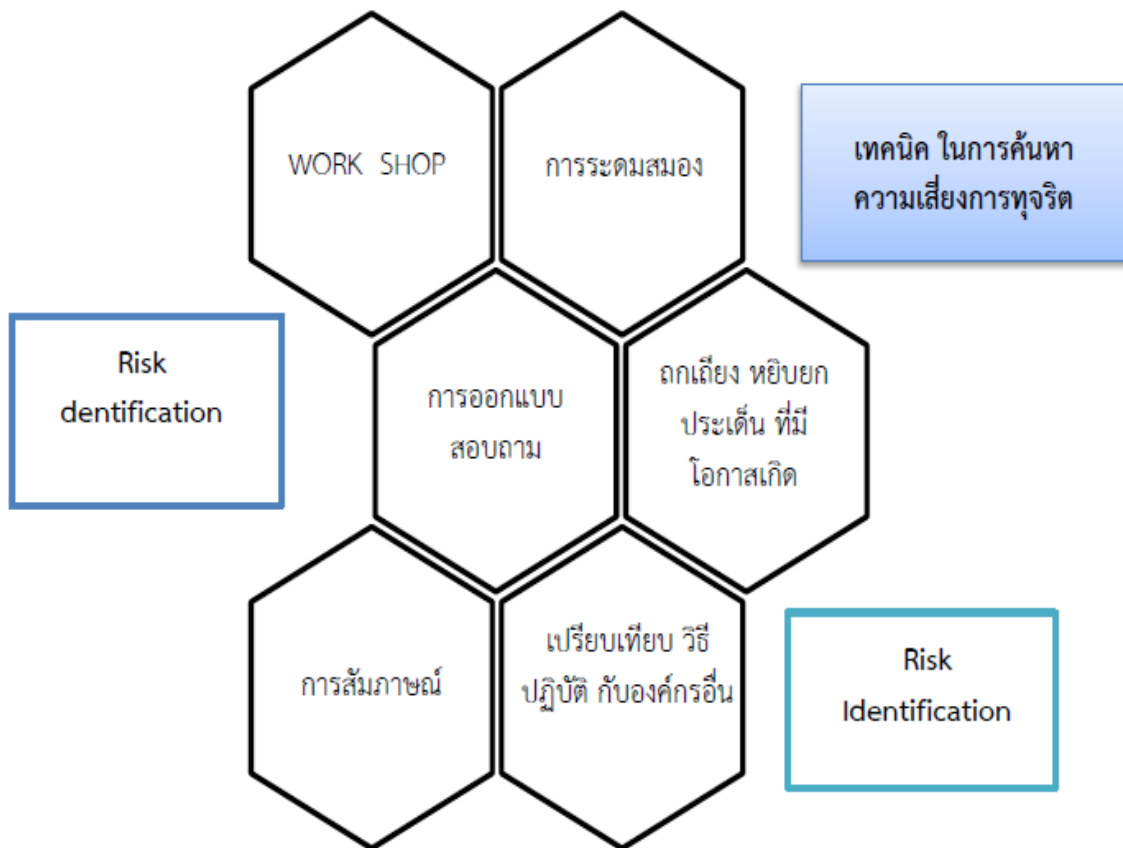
WORK SHOP

การระดมสมอง

เทคนิค ในการค้นหาความเสี่ยงการทุจริต

Risk dentification

การออกแบบสอบถาม

ถกเถียง หยิบยกประเด็น ที่มีโอกาสเกิด

การสัมภาษณ์

เปรียบเทียบ วิธีปฏิบัติ กับองค์กรอื่น

Risk Identification